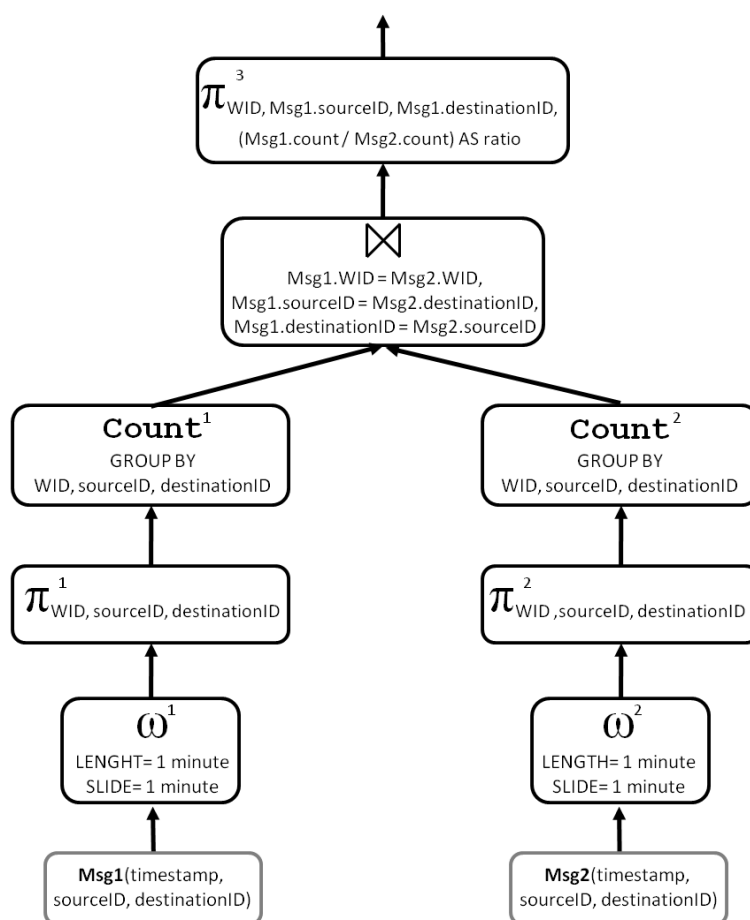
$\pi^3_{\text{WID, Msg1.sourceID, Msg1.destinationID, (Msg1.count / Msg2.count) AS ratio}}$

$\bowtie$
Msg1.WID = Msg2.WID,
Msg1.sourceID = Msg2.destinationID,
Msg1.destinationID = Msg2.sourceID

Count$^1$
GROUP BY
WID, sourceID, destinationID

Count$^2$
GROUP BY
WID, sourceID, destinationID

$\pi^1_{\text{WID, sourceID, destinationID}}$

$\pi^2_{\text{WID ,sourceID, destinationID}}$

$\omega^1$
LENGHT= 1 minute
SLIDE= 1 minute

$\omega^2$
LENGTH= 1 minute
SLIDE= 1 minute

**Msg1**(timestamp, sourceID, destinationID)

**Msg2**(timestamp, sourceID, destinationID)